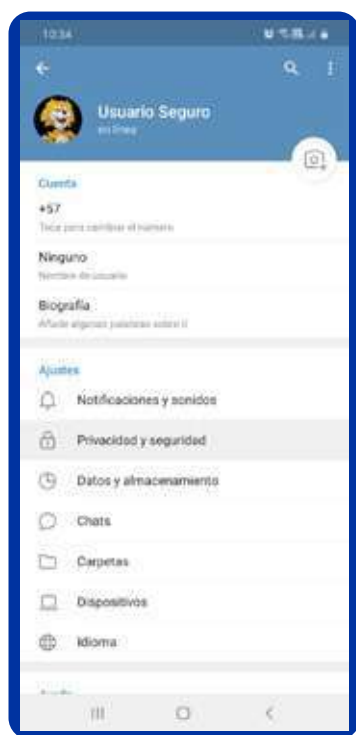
10:34

Usuario Seguro
en línea

Cuenta
+57
Toca para cambiar el número
Ninguno
Nombre de usuario
Biografía
Añade algunas palabras sobre ti

Ajustes
Notificaciones y sonidos
Privacidad y seguridad
Datos y almacenamiento
Chats
Carpetas
Dispositivos
Idioma

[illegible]